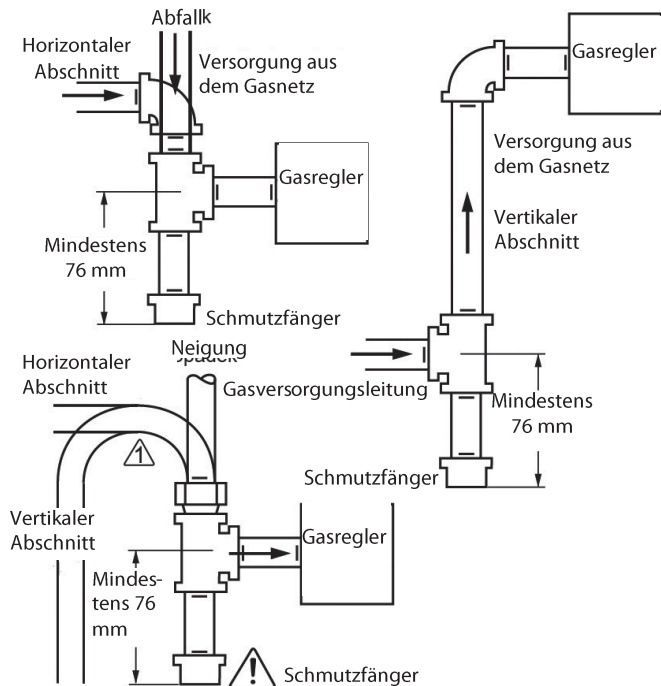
Abfallk
Horizontaler Abschnitt
Versorgung aus dem Gasnetz
Gasregler
Mindestens 76 mm
Schmutzfänger

Gasregler
Versorgung aus dem Gasnetz
Vertikaler Abschnitt
Gasversorgungsleitung
Mindestens 76 mm
Schmutzfänger

Neigung
Horizontaler Abschnitt
1
Vertikaler Abschnitt
Gasregler
Mindestens 76 mm
Schmutzfänger